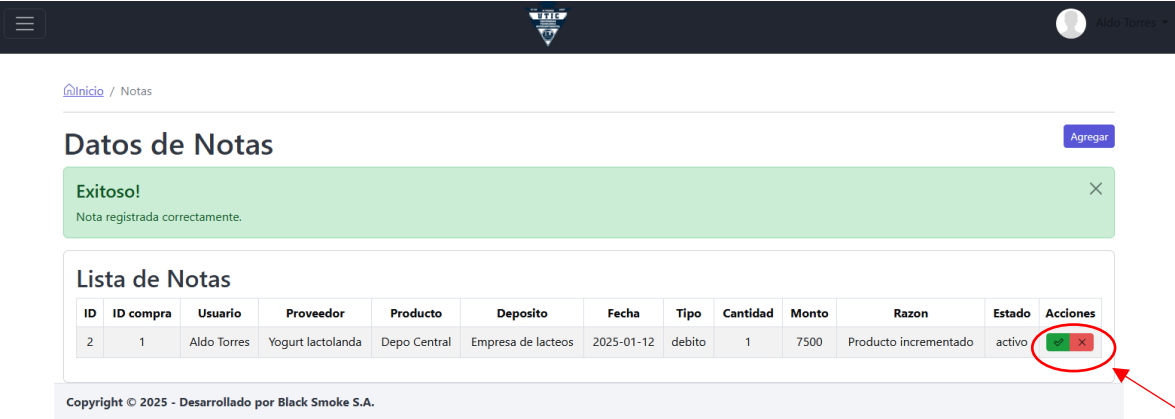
UTIC

Aldo Torres

Inicio / Notas

Datos de Notas

Agregar

Exitoso!
Nota registrada correctamente.

Lista de Notas

| ID | ID compra | Usuario | Proveedor | Producto | Deposito | Fecha | Tipo | Cantidad | Monto | Razon | Estado | Acciones |
|---|---|---|---|---|---|---|---|---|---|---|---|---|
| 2 | 1 | Aldo Torres | Yogurt lactolanda | Depo Central | Empresa de lacteos | 2025-01-12 | debito | 1 | 7500 | Producto incrementado | activo | ✓ ✕ |

Copyright © 2025 - Desarrollado por Black Smoke S.A.